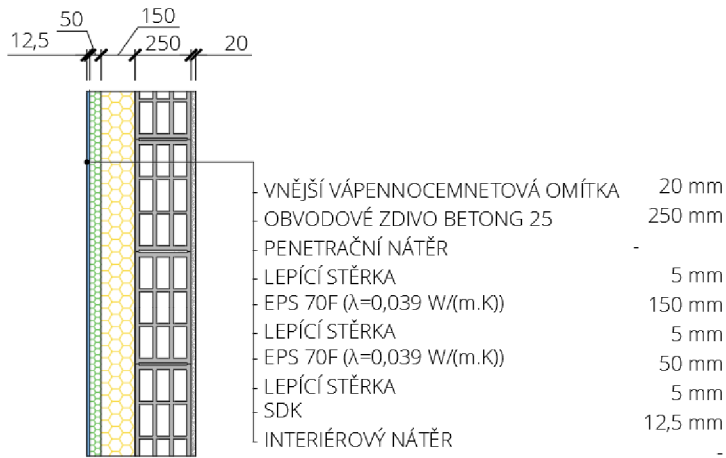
50
150
12,5
250
20

VNĚJŠÍ VÁPENNOCEMNETOVÁ OMÍTKA 20 mm
OBVODOVÉ ZDIVO BETONG 25 250 mm
PENETRAČNÍ NÁTĚR -
LEPÍCÍ STĚRKA 5 mm
EPS 70F (λ=0,039 W/(m.K)) 150 mm
LEPÍCÍ STĚRKA 5 mm
EPS 70F (λ=0,039 W/(m.K)) 50 mm
LEPÍCÍ STĚRKA 5 mm
SDK 12,5 mm
INTERIÉROVÝ NÁTĚR -